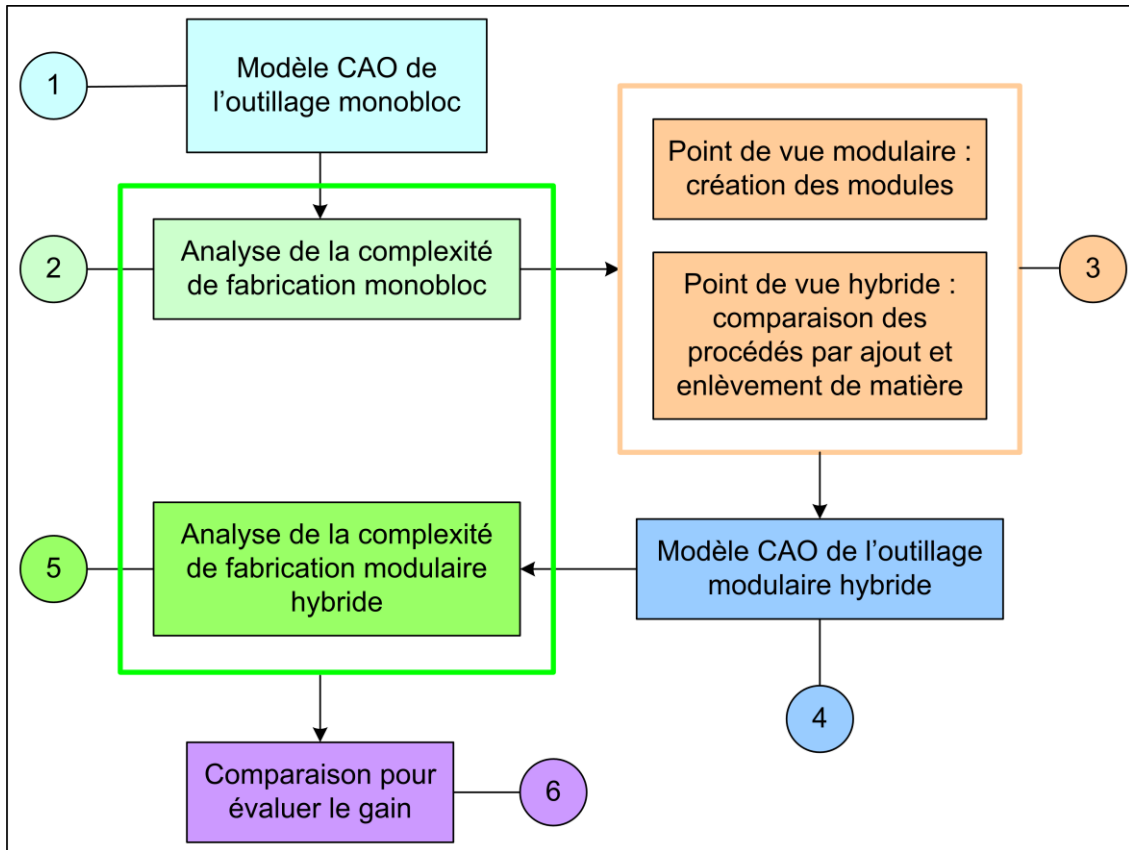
1

Modèle CAO de l'outillage monobloc

2

Analyse de la complexité de fabrication monobloc

Point de vue modulaire : création des modules

Point de vue hybride : comparaison des procédés par ajout et enlèvement de matière

3

5

Analyse de la complexité de fabrication modulaire hybride

Modèle CAO de l'outillage modulaire hybride

4

Comparaison pour évaluer le gain

6